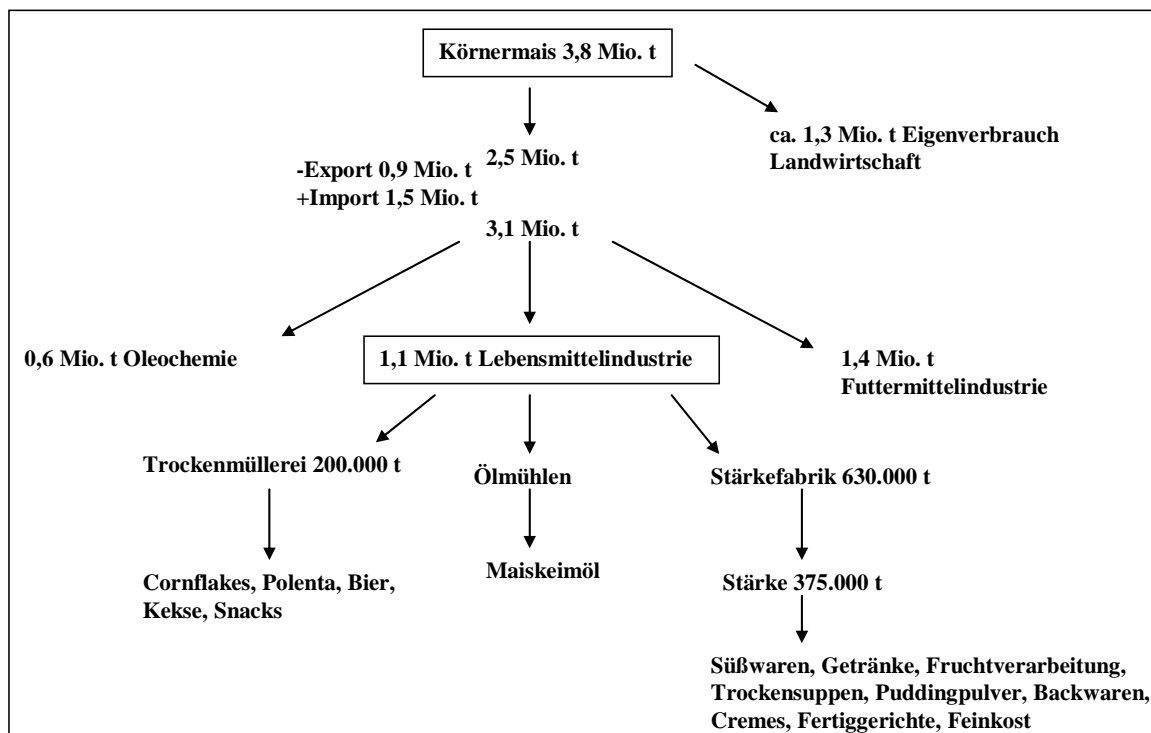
Körnermais 3,8 Mio. t

2,5 Mio. t

ca. 1,3 Mio. t Eigenverbrauch Landwirtschaft

-Export 0,9 Mio. t
+Import 1,5 Mio. t

3,1 Mio. t

0,6 Mio. t Oleochemie

1,1 Mio. t Lebensmittelindustrie

1,4 Mio. t Futtermittelindustrie

Trockenmüllerei 200.000 t

Ölmühlen

Stärkefabrik 630.000 t

Cornflakes, Polenta, Bier, Kekse, Snacks

Maiskeimöl

Stärke 375.000 t

Süßwaren, Getränke, Fruchtverarbeitung, Trockensuppen, Puddingpulver, Backwaren, Cremes, Fertiggerichte, Feinkost